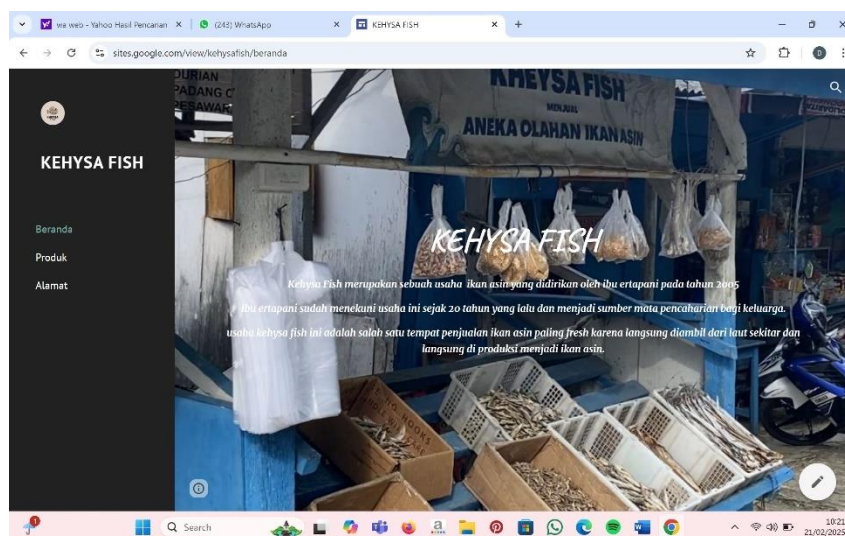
we web - Yahoo Hasil Pencarian ×
(248) WhatsApp ×
KEHYSA FISH ×
+

sites.google.com/view/kehysafish/beranda

KEHYSA FISH

Beranda
Produk
Alamat

DURIAN
PADANG C
PESAWAR

KHEYSA FISH
MENJUAL
ANEKA OLAHAN IKAN ASIN

KEHYSA FISH

Kehysa Fish merupakan sebuah usaha ikan asin yang didirikan oleh ibu ertapani pada tahun 2005

ibu ertapani sudah menekuni usaha ini sejak 20 tahun yang lalu dan menjadi sumber mata pencaharian bagi keluarga.

usaha kehysa fish ini adalah salah satu tempat penjualan ikan asin paling fresh karena langsung diambil dari laut sekitar dan langsung di produksi menjadi ikan asin.

Search

10:21
21/02/2025